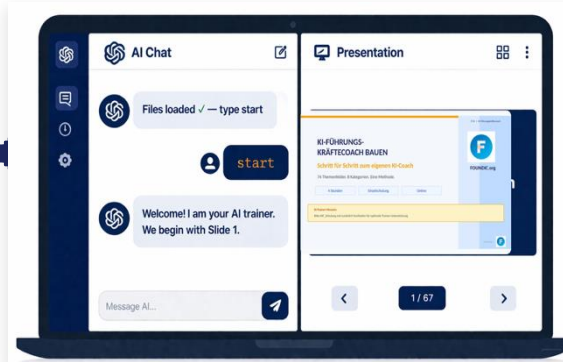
AI Chat

Files loaded ✓ — type start

start

Welcome! I am your AI trainer. We begin with Slide 1.

Message AI...

Presentation

KI-FÜHRUNGS-KRÄFTECOACH BAUEN

Schritt für Schritt zum eigenen KI-Coach

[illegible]

F

FOUNDIC.org

1 / 67